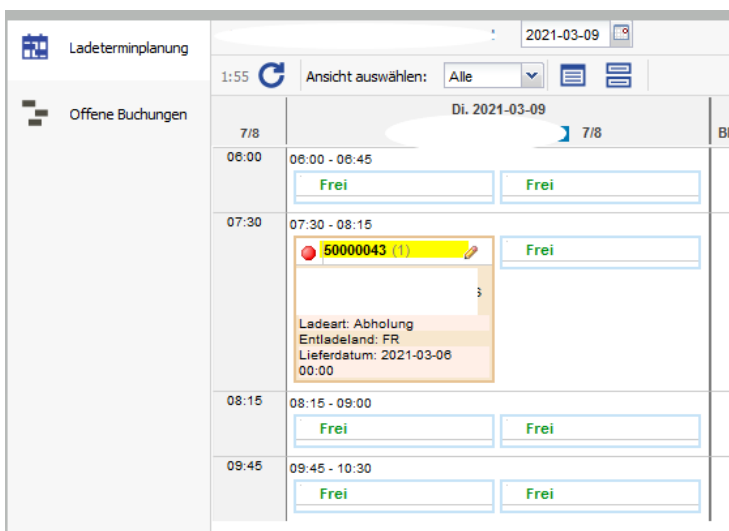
Ladeterminplanung

Offene Buchungen

2021-03-09

1:55

Ansicht auswählen: Alle

Di. 2021-03-09

7/8

7/8

Bl

06:00

06:00 - 06:45

Frei

Frei

07:30

07:30 - 08:15

50000043 (1)

Frei

Ladeart: Abholung
Entladeland: FR
Lieferdatum: 2021-03-06 00:00

08:15

08:15 - 09:00

Frei

Frei

09:45

09:45 - 10:30

Frei

Frei